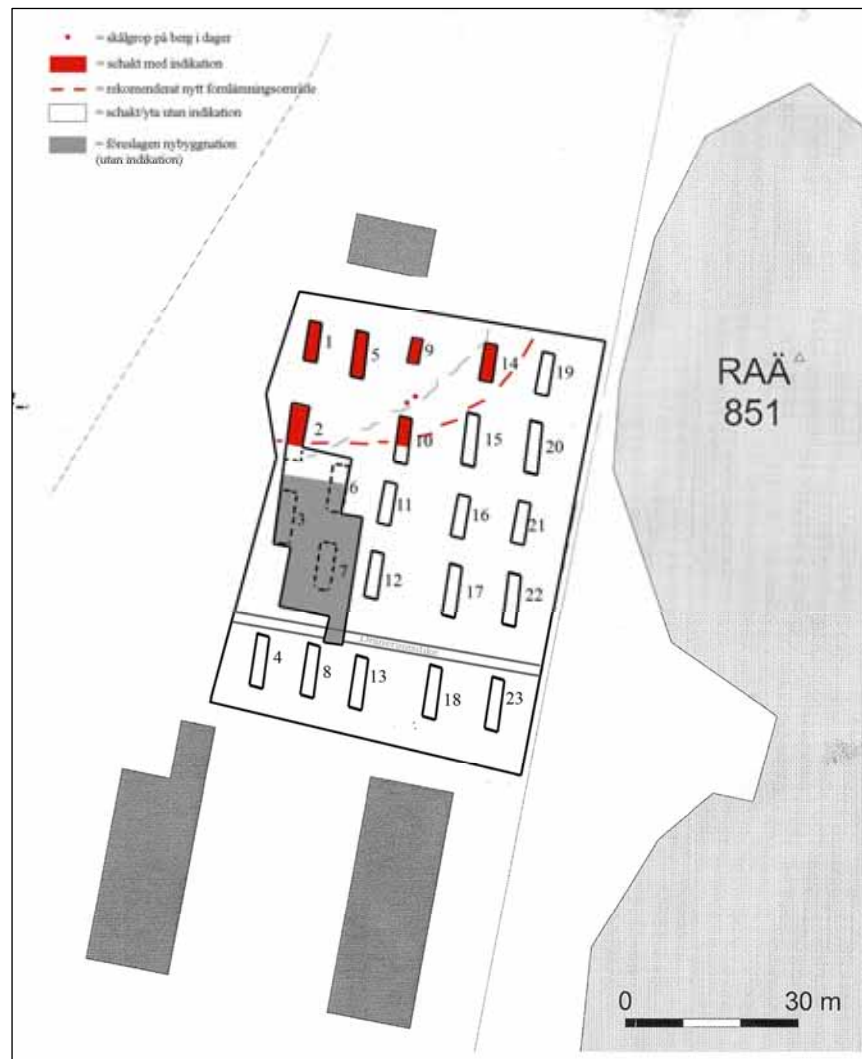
= skålgrop på berg i dager
= schakt med indikation
= rekomenderat nytt fornlämningsområde
= schakt/yta utan indikation
= föreslagen nybyggnation (utan indikation)

1
5
9
14
19
2
10
15
20
6
11
16
21
3
7
12
17
22
Dräneringsdike
4
8
13
18
23

RAÄ
851

0
30 m